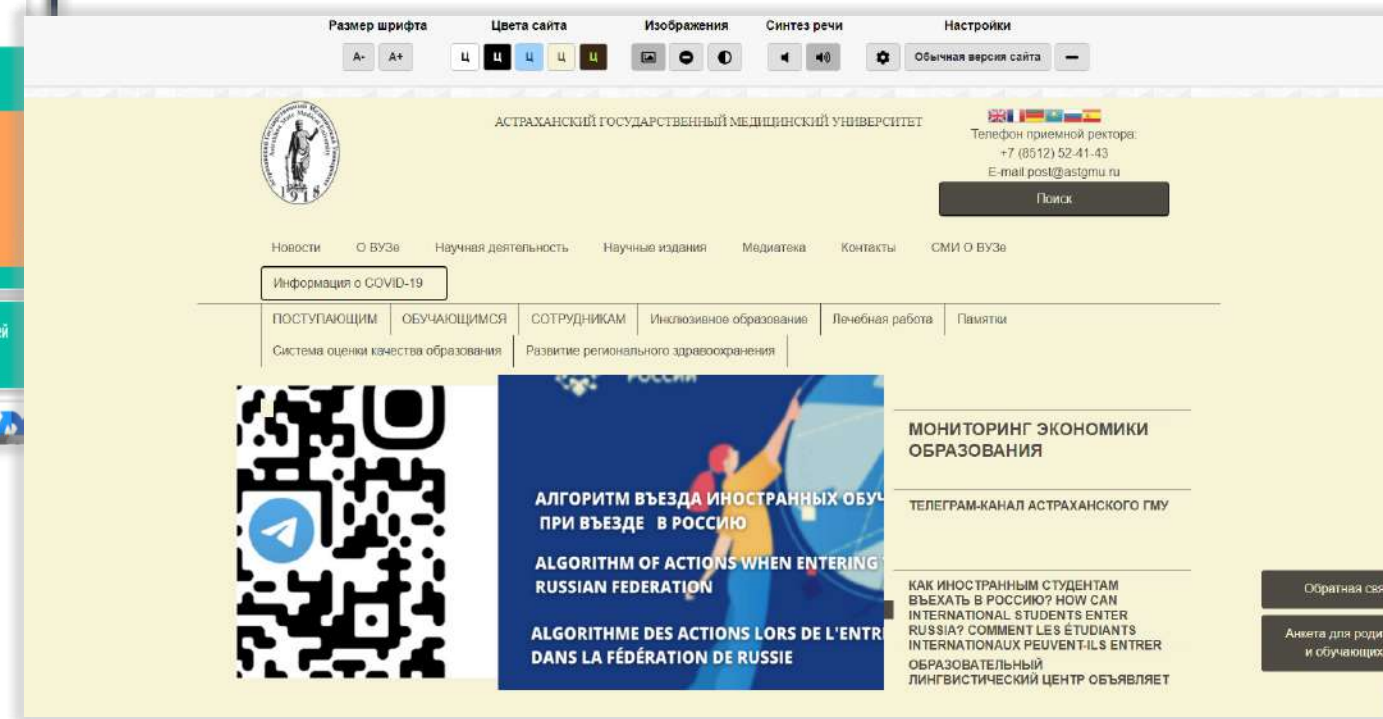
Размер шрифта
А- А+

Цвета сайта
Ц Ц Ц Ц Ц

Изображения

Синтез речи

Настройки
Обычная версия сайта

1918

АСТРАХАНСКИЙ ГОСУДАРСТВЕННЫЙ МЕДИЦИНСКИЙ УНИВЕРСИТЕТ

Телефон приемной ректора:
+7 (8512) 52-41-43
E-mail post@astgmu.ru

Поиск

Новости О ВУЗе Научная деятельность Научные издания Медиатека Контакты СМИ О ВУЗе

Информация о COVID-19

ПОСТУПАЮЩИМ ОБУЧАЮЩИМСЯ СОТРУДНИКАМ Инклюзивное образование Лечебная работа Памятки
Система оценки качества образования Развитие регионального здравоохранения

РОССИИ

АЛГОРИТМ ВЪЕЗДА ИНОСТРАННЫХ ОБУЧ
ПРИ ВЪЕЗДЕ В РОССИЮ

ALGORITHM OF ACTIONS WHEN ENTERING
RUSSIAN FEDERATION

ALGORITHME DES ACTIONS LORS DE L'ENTR
DANS LA FÉDÉRATION DE RUSSIE

МОНИТОРИНГ ЭКОНОМИКИ ОБРАЗОВАНИЯ

ТЕЛЕГРАМ-КАНАЛ АСТРАХАНСКОГО ГМУ

КАК ИНОСТРАННЫМ СТУДЕНТАМ ВЪЕХАТЬ В РОССИЮ? HOW CAN INTERNATIONAL STUDENTS ENTER RUSSIA? COMMENT LES ÉTUDIANTS INTERNATIONAUX PEUVENT-ILS ENTRER

ОБРАЗОВАТЕЛЬНЫЙ ЛИНГВИСТИЧЕСКИЙ ЦЕНТР ОБЪЯВЛЯЕТ

Обратная свя

Анкета для роди
и обучающих

ей